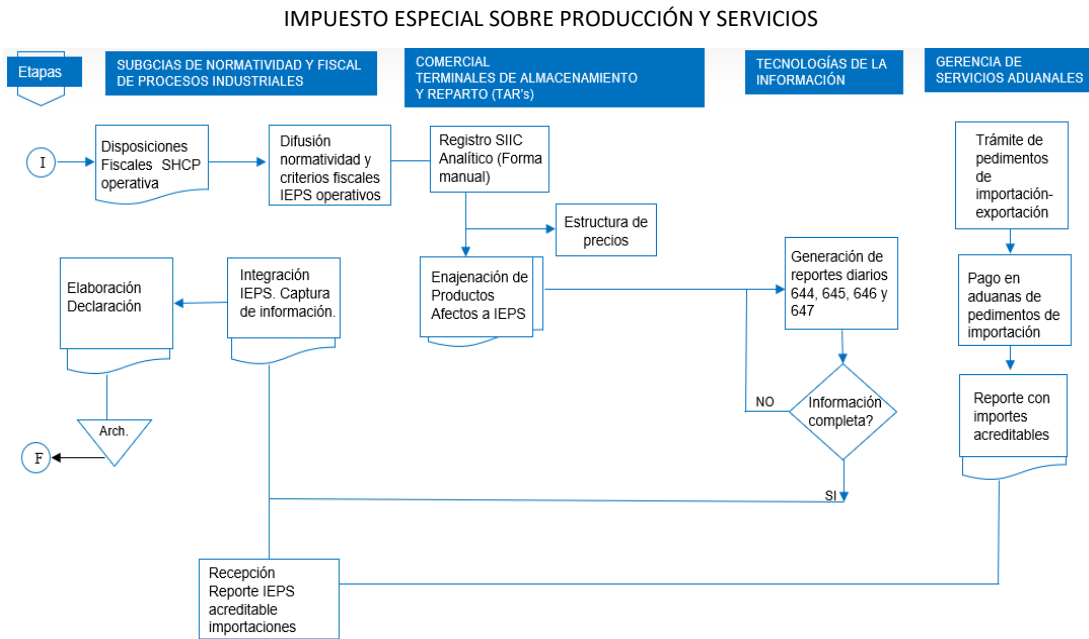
IMPUESTO ESPECIAL SOBRE PRODUCCIÓN Y SERVICIOS

Etapas

SUBGCIAS DE NORMATIVIDAD Y FISCAL DE PROCESOS INDUSTRIALES

COMERCIAL TERMINALES DE ALMACENAMIENTO Y REPARTO (TAR's)

TECNOLOGÍAS DE LA INFORMACIÓN

GERENCIA DE SERVICIOS ADUANALES

I

Disposiciones Fiscales SHCP operativa

Difusión normatividad y criterios fiscales IEPS operativos

Registro SIIC Analítico (Forma manual)

Estructura de precios

Trámite de pedimentos de importación-exportación

Elaboración Declaración

Integración IEPS. Captura de información.

Enajenación de Productos Afectos a IEPS

Generación de reportes diarios 644, 645, 646 y 647

Pago en aduanas de pedimentos de importación

NO

Información completa?

Reporte con importes acreditables

Arch.

F

SI

Recepción Reporte IEPS acreditable importaciones